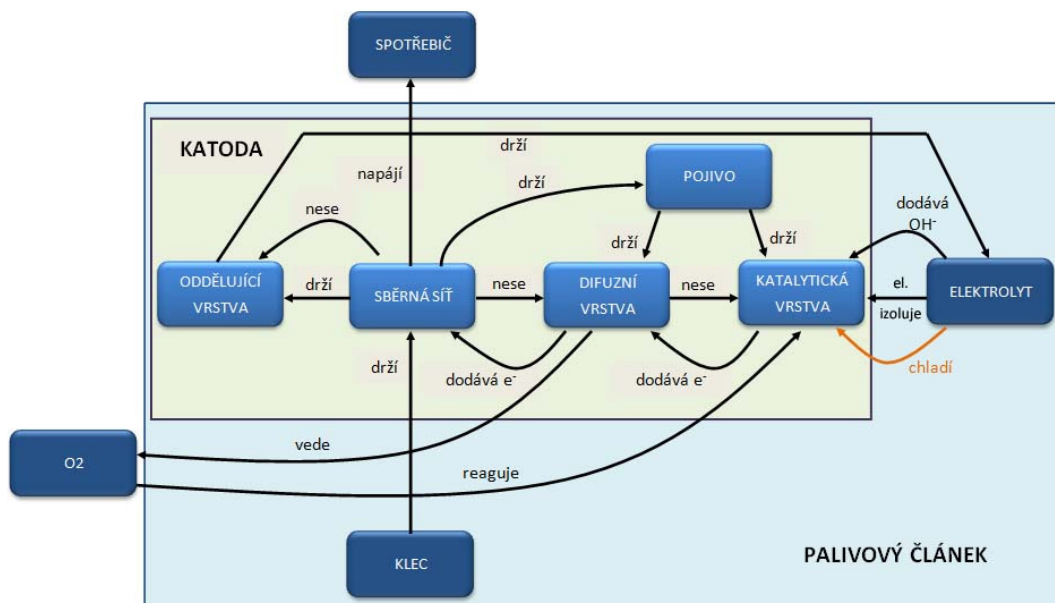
SPOTŘEBIČ

KATODA

drží

napájí

drží

POJIVO

nese

dodává $OH^-$

drží

drží

ODDĚLUJÍCÍ VRSTVA

drží

SBĚRNÁ SÍŤ

nese

DIFUZNÍ VRSTVA

nese

KATALYTICKÁ VRSTVA

el. izoluje

ELEKTROLYT

drží

dodává $e^-$

dodává $e^-$

chladí

vede

O2

reaguje

KLEC

PALIVOVÝ ČLÁNEK